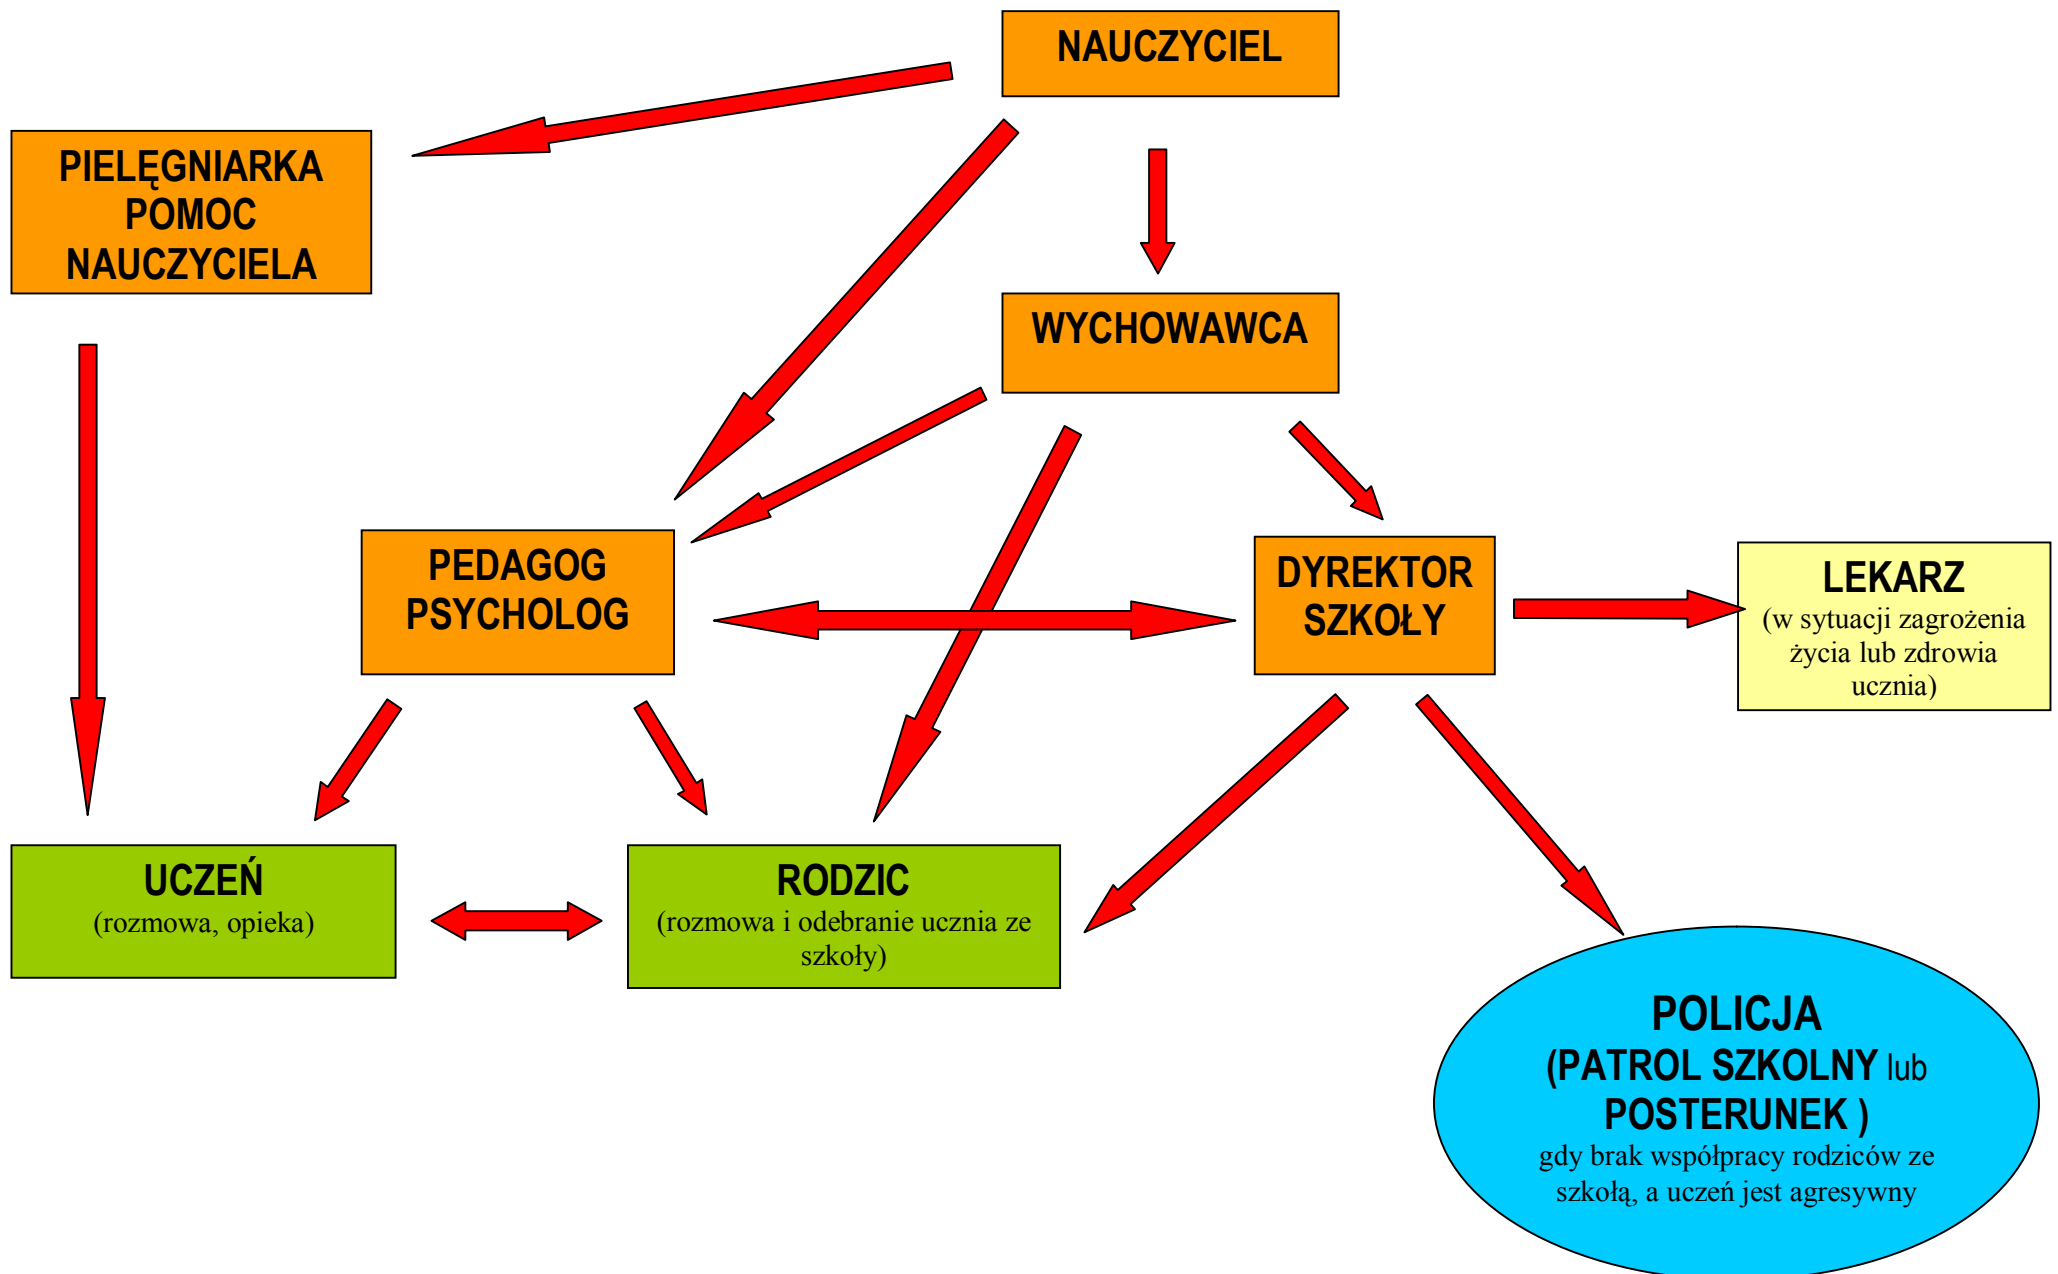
NAUCZYCIEL

PIELĘGNIARKA
POMOC
NAUCZYCIELA

WYCHOWAWCA

PEDAGOG
PSYCHOLOG

DYREKTOR
SZKOŁY

LEKARZ
(w sytuacji zagrożenia życia lub zdrowia ucznia)

UCZEŃ
(rozmowa, opieka)

RODZIC
(rozmowa i odebranie ucznia ze szkoły)

POLICJA
(PATROL SZKOLNY lub POSTERUNEK )
gdy brak współpracy rodziców ze szkołą, a uczeń jest agresywny